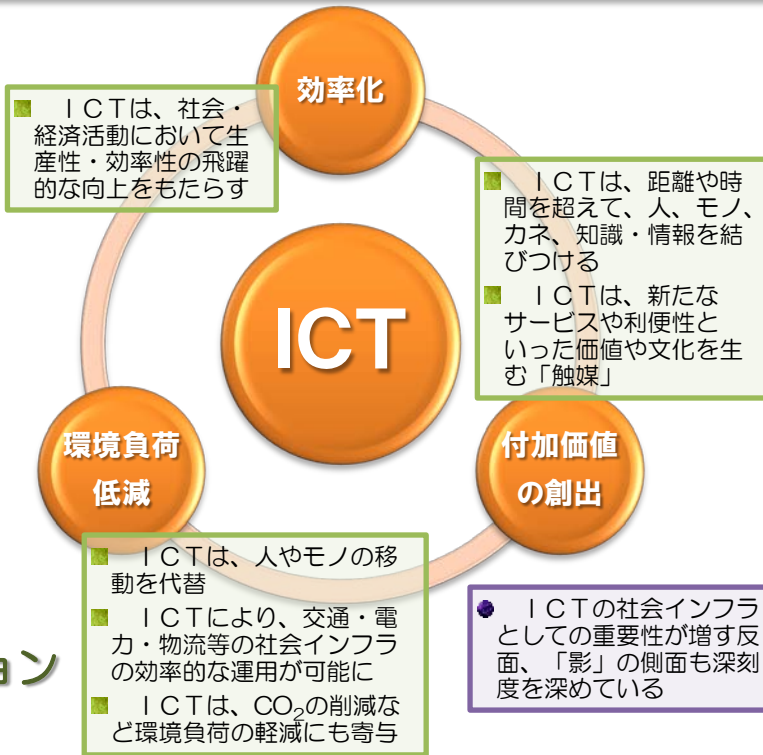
効率化

ＩＣＴは、社会・経済活動において生産性・効率性の飛躍的な向上をもたらす

ＩＣＴは、距離や時間を超えて、人、モノ、カネ、知識・情報を結びつける

ＩＣＴは、新たなサービスや利便性といった価値や文化を生む「触媒」

ICT

環境負荷低減

付加価値の創出

ＩＣＴは、人やモノの移動を代替

ＩＣＴにより、交通・電力・物流等の社会インフラの効率的な運用が可能に

ＩＣＴは、$CO_2$の削減など環境負荷の軽減にも寄与

ョン

ＩＣＴの社会インフラとしての重要性が増す反面、「影」の側面も深刻度を深めている